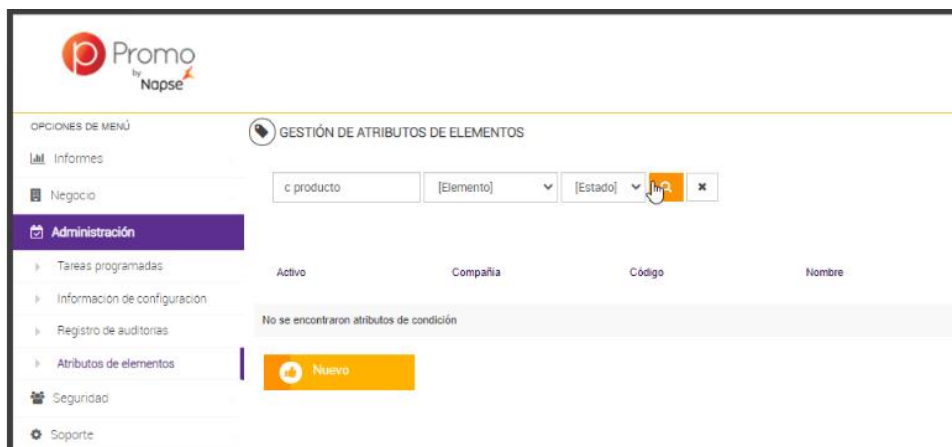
Promo
by Napse

OPCIONES DE MENÚ
Informes
Negocio
Administración
Tareas programadas
Información de configuración
Registro de auditorias
Atributos de elementos
Seguridad
Soporte

GESTIÓN DE ATRIBUTOS DE ELEMENTOS

c producto
[Elemento]
[Estado]

| Activo | Compañía | Código | Nombre |
|---|---|---|---|
| No se encontraron atributos de condición | | | |

Nuevo